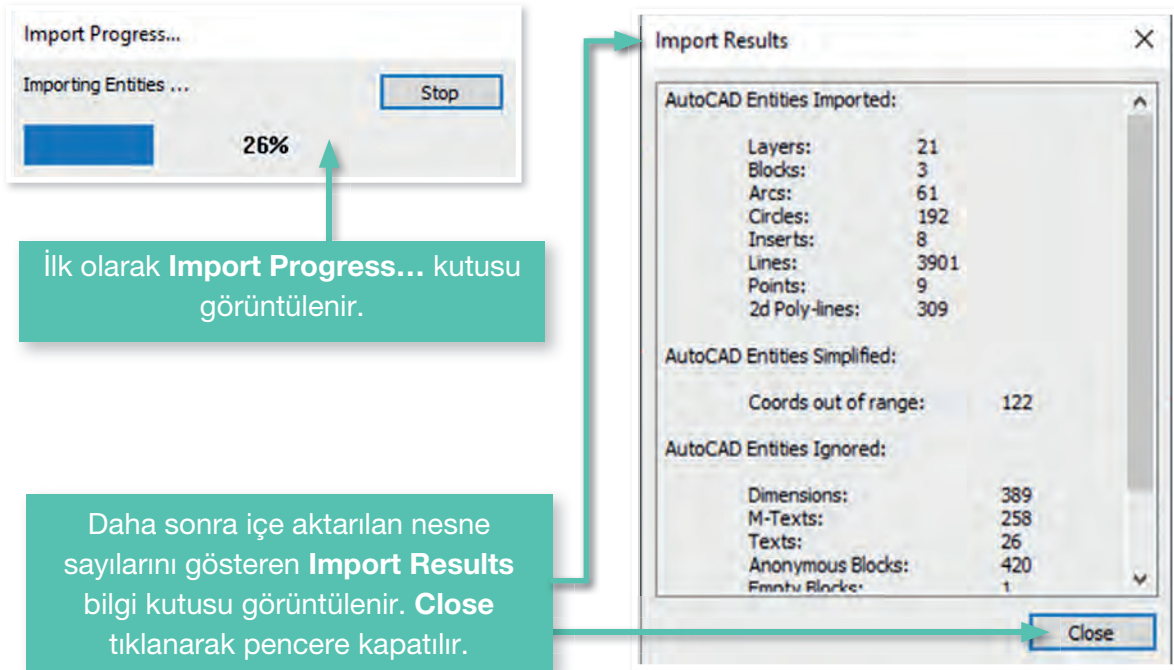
Import Progress...

Importing Entities ...

Stop

26%

İlk olarak **Import Progress...** kutusu görüntülenir.

Daha sonra içe aktarılan nesne sayılarını gösteren **Import Results** bilgi kutusu görüntülenir. **Close** tıklanarak pencere kapatılır.

Import Results

AutoCAD Entities Imported:

| | |
|---|---|
| Layers: | 21 |
| Blocks: | 3 |
| Arcs: | 61 |
| Circles: | 192 |
| Inserts: | 8 |
| Lines: | 3901 |
| Points: | 9 |
| 2d Poly-lines: | 309 |

AutoCAD Entities Simplified:

| | |
|---|---|
| Coords out of range: | 122 |

AutoCAD Entities Ignored:

| | |
|---|---|
| Dimensions: | 389 |
| M-Texts: | 258 |
| Texts: | 26 |
| Anonymous Blocks: | 420 |
| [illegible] | 1 |

Close